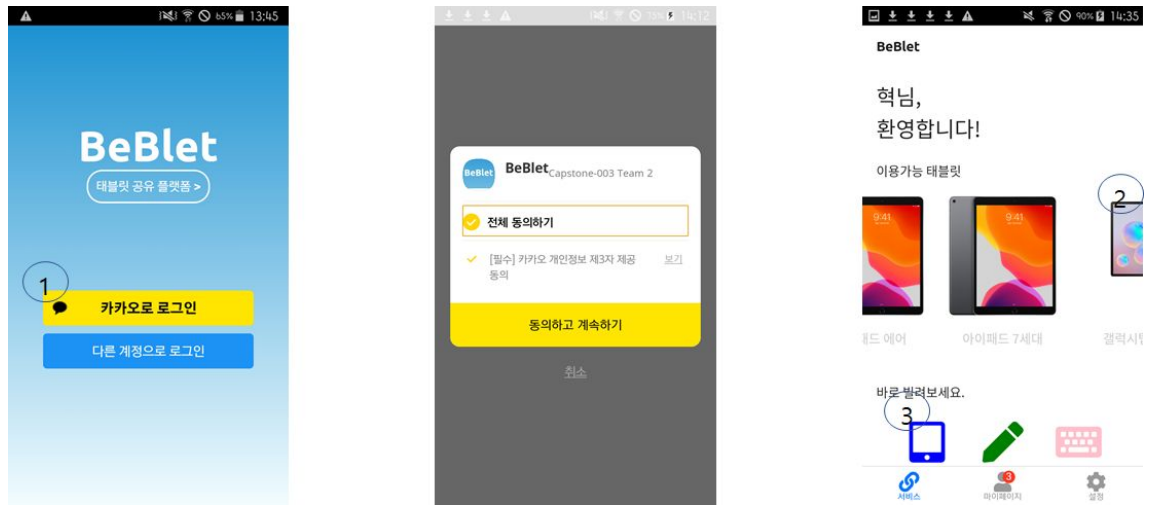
65% 13:45

BeBlet

태블릿 공유 플랫폼 >

1

카카오로 로그인

다른 계정으로 로그인

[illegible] 14:12

BeBlet BeBlet Capstone-003 Team 2

전체 동의하기

[필수] 카카오 개인정보 제3자 제공 동의

보기

동의하고 계속하기

취소

90% 14:35

BeBlet

혁님,
환영합니다!

이용가능 태블릿

2

9:41

9:41

드 에어

아이패드 7세대

갤럭시탭

바로 빌려보세요.

3

3

서비스

마이페이지

설정